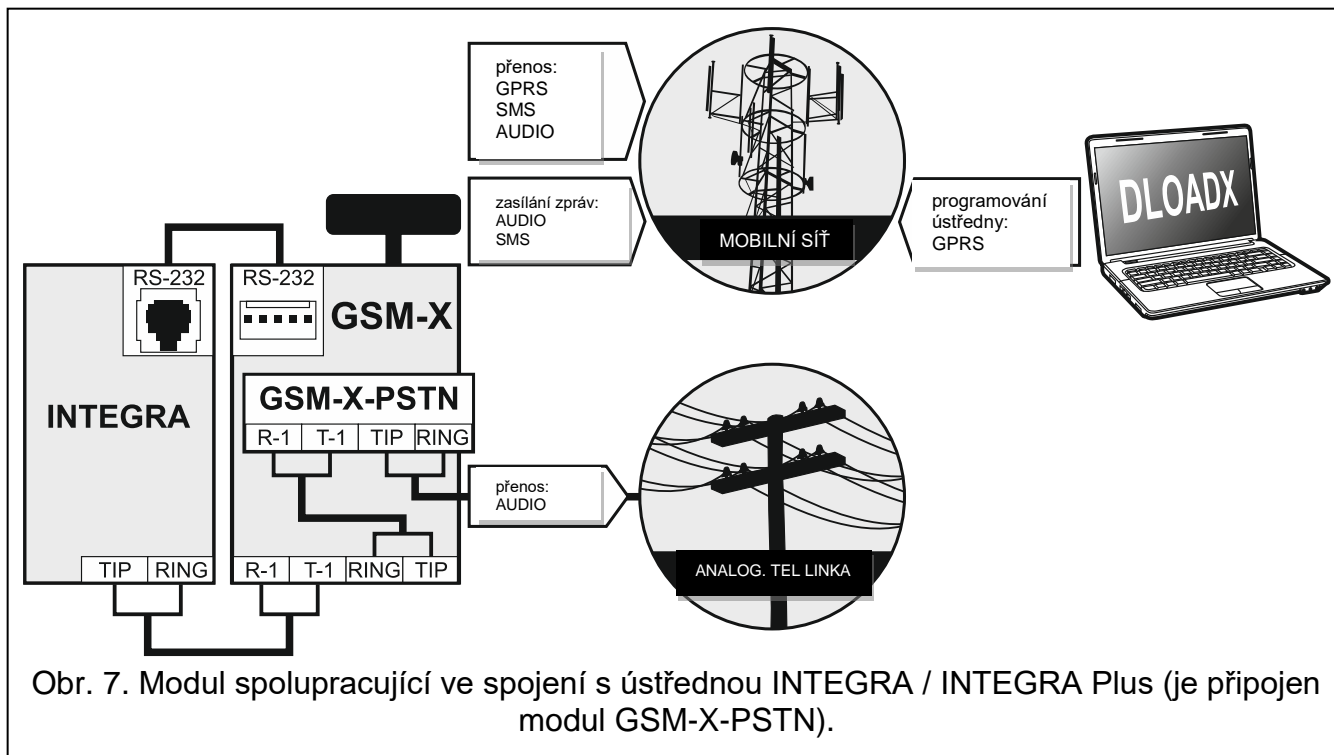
přenos:
GPRS
SMS
AUDIO

zasílání zpráv:
AUDIO
SMS

MOBILNÍ SÍŤ

programování ústředny:
GPRS

DLOADX

RS-232

RS-232

GSM-X

INTEGRA

GSM-X-PSTN

| R-1 | T-1 | TIP | RING |
|---|---|---|---|

přenos:
AUDIO

ANALOG. TEL LINKA

| TIP | RING |
|---|---|

| R-1 | T-1 | RING | TIP |
|---|---|---|---|

Obr. 7. Modul spolupracující ve spojení s ústřednou INTEGRA / INTEGRA Plus (je připojen modul GSM-X-PSTN).